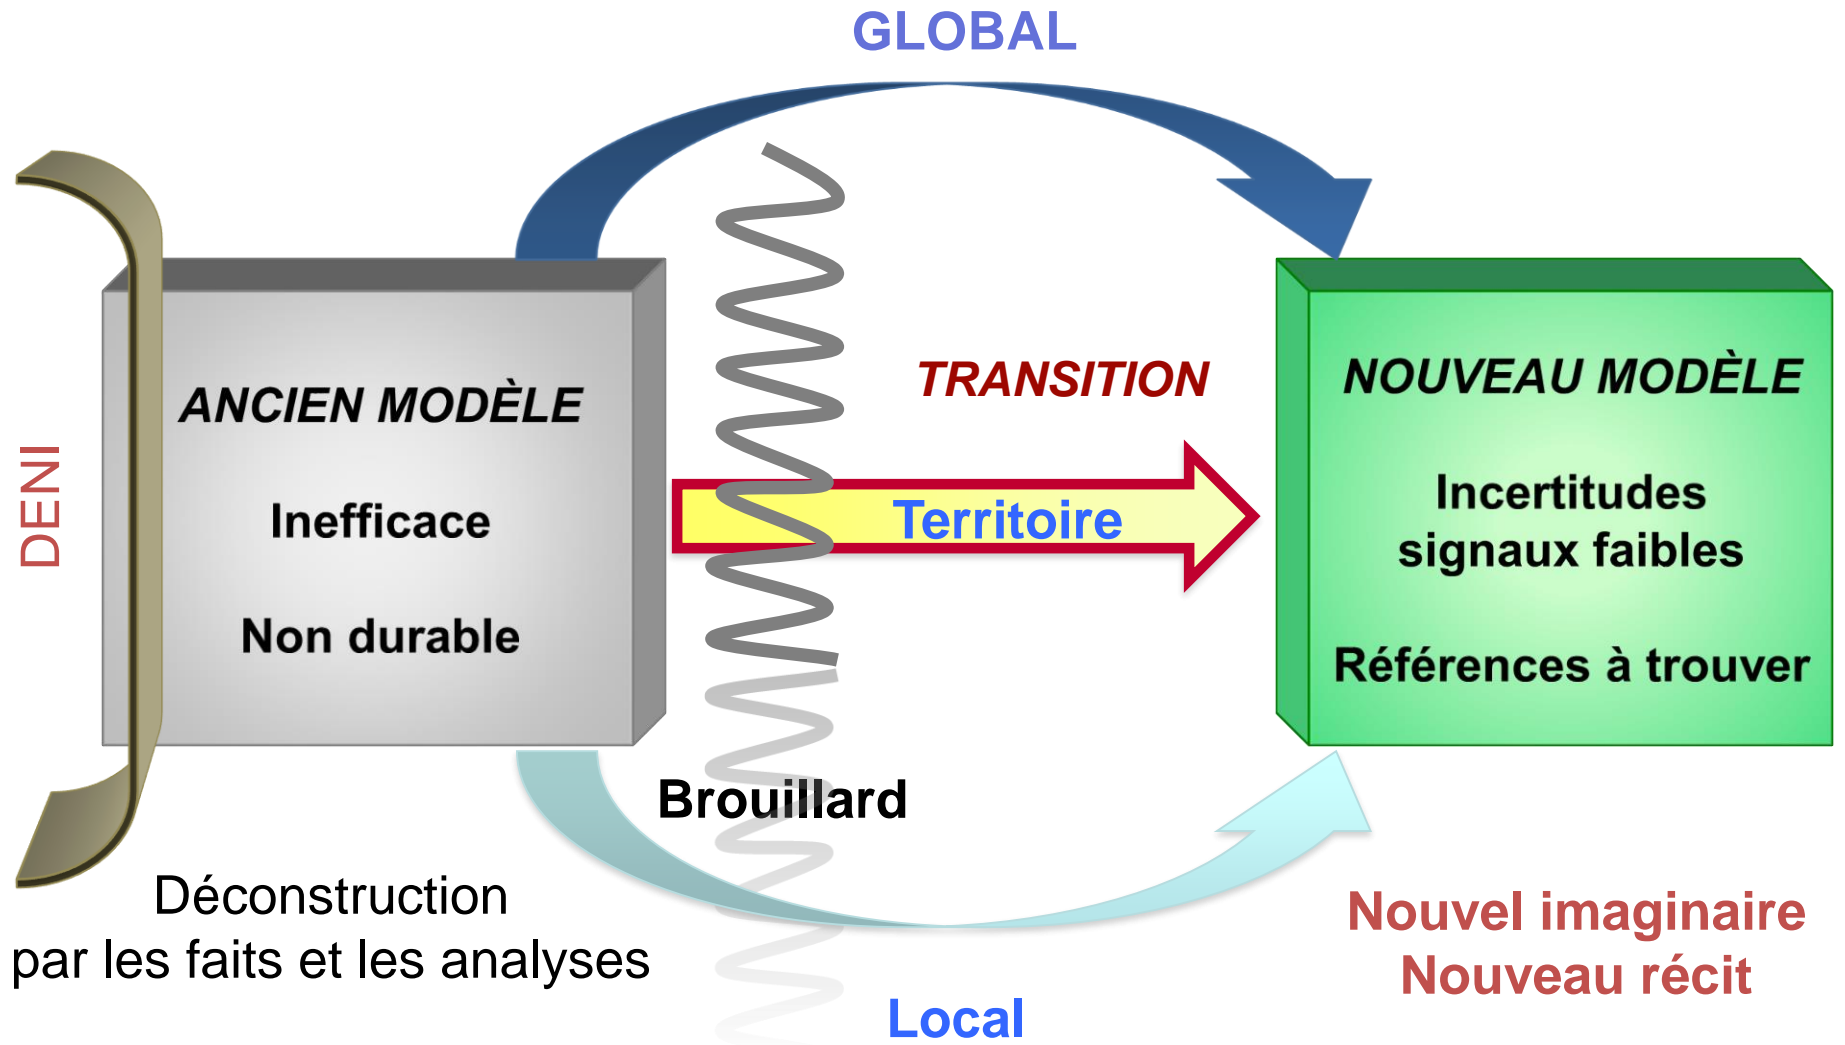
GLOBAL

DENI

ANCIEN MODÈLE

Inefficace

Non durable

TRANSITION

Territoire

NOUVEAU MODÈLE

Incertitudes signaux faibles

Références à trouver

Brouillard

Déconstruction par les faits et les analyses

Nouvel imaginaire
Nouveau récit

Local